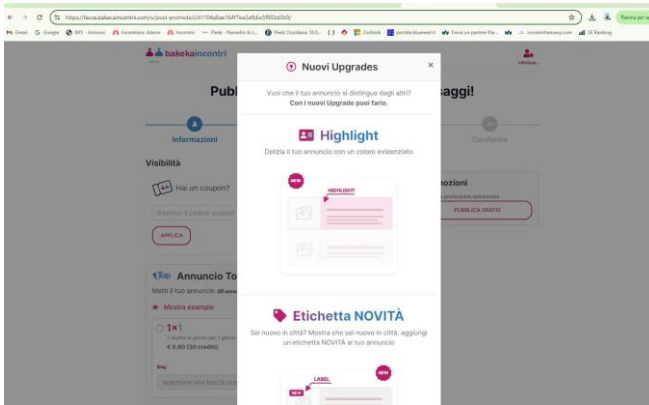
https://fascia.bakecaincontri.com/u/post-promote/c6110...

Gmail Google BNY · Annunci Incontriamo Admin Incontri Pinnk · Remedio di s... Pinnk Ovestione 18.0... Outlook portale.bluemoon Trova un partner Per... incontriamoany.com SI Ranking

Riavvia per a

bakekaincontri

Publ

aggi!

Informazioni

Conferma

Visibilità

Hai un coupon?

Inserisci il codice coupon

APPLICA

Annuncio To

Metti il tuo annuncio

Mostra esempio

1x1

€ 0,60 (30 crediti)

Day

Seleziona una fascia ora

nzioni

PUBBLICA GRATIS

Nuovi Upgrades

Vuoi che il tuo annuncio si distingua dagli altri?
Con i nuovi Upgrade puoi farlo.

Highlight

Delizia il tuo annuncio con un colore evidenziato

NEW

HIGHLIGHT

Etichetta NOVITÀ

Sei nuovo in città? Mostra che sei nuovo in città: aggiungi un'etichetta NOVITÀ al tuo annuncio

LABEL

NEW

NEW